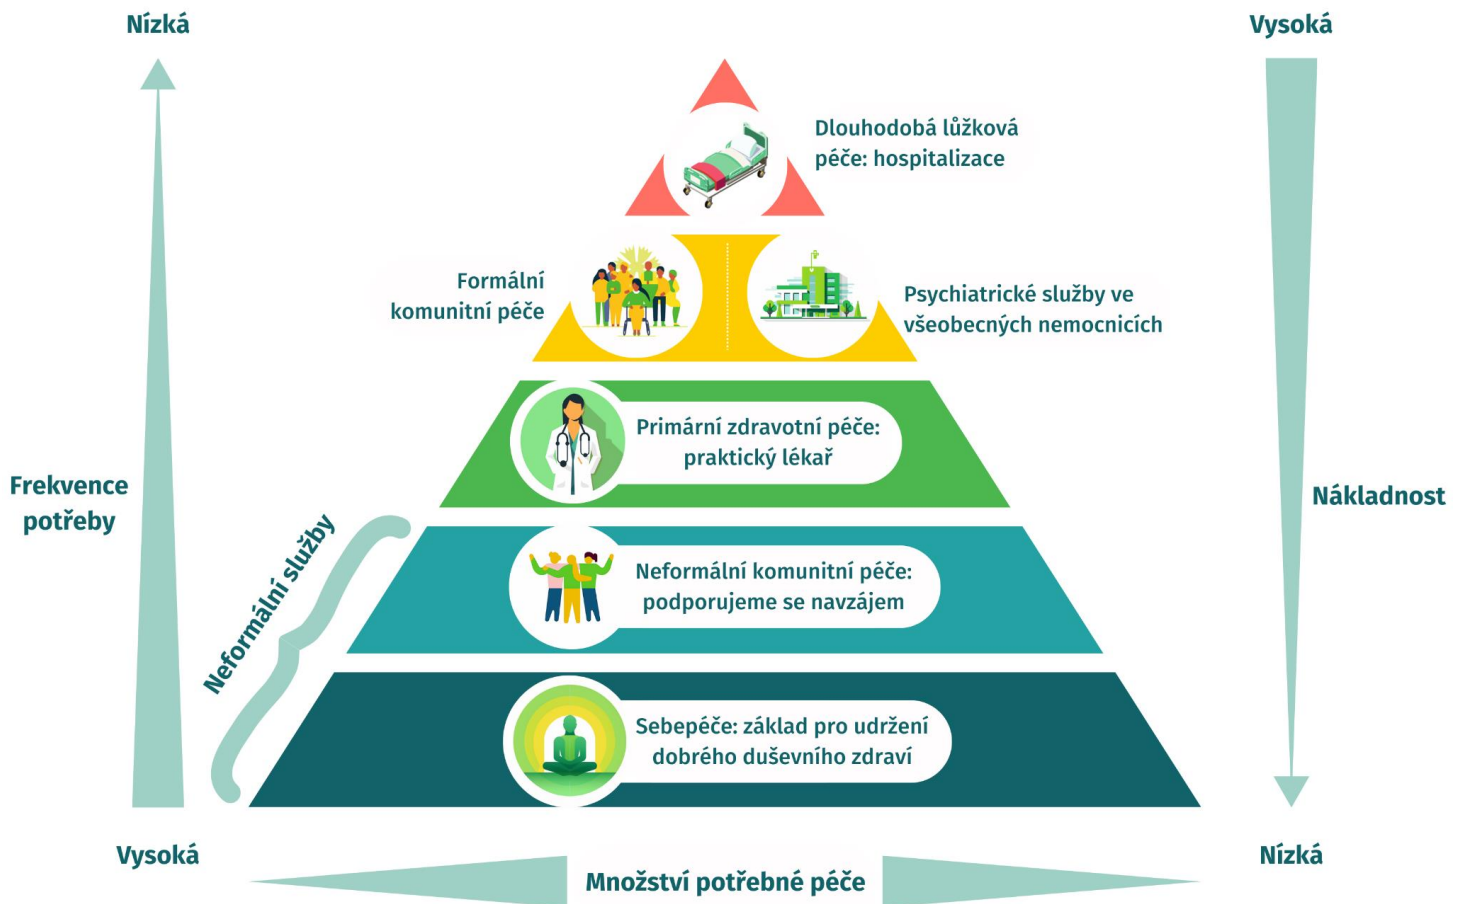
Nízká

Vysoká

Dlouhodobá lůžková péče: hospitalizace

Formální komunitní péče

Psychiatrické služby ve všeobecných nemocnicích

Primární zdravotní péče: praktický lékař

Frekvence potřeby

Nákladnost

Neformální služby

Neformální komunitní péče: podporujeme se navzájem

Sebepéče: základ pro udržení dobrého duševního zdraví

Vysoká

Nízká

Množství potřebné péče